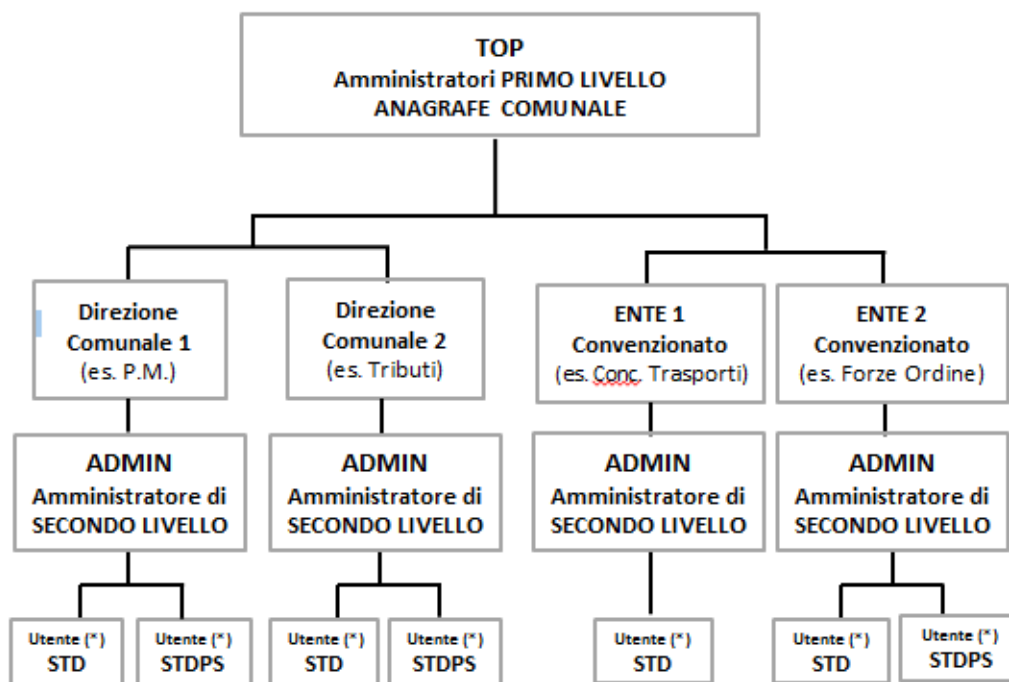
TOP
Amministratori PRIMO LIVELLO
ANAGRAFE COMUNALE

Direzione Comunale 1
(es. P.M.)

Direzione Comunale 2
(es. Tributi)

ENTE 1 Convenzionato
(es. Conc. Trasporti)

ENTE 2 Convenzionato
(es. Forze Ordine)

ADMIN
Amministratore di SECONDO LIVELLO

ADMIN
Amministratore di SECONDO LIVELLO

ADMIN
Amministratore di SECONDO LIVELLO

ADMIN
Amministratore di SECONDO LIVELLO

Utente (*)
STD

Utente (*)
STDPS

Utente (*)
STD

Utente (*)
STDPS

Utente (*)
STD

Utente (*)
STD

Utente (*)
STDPS